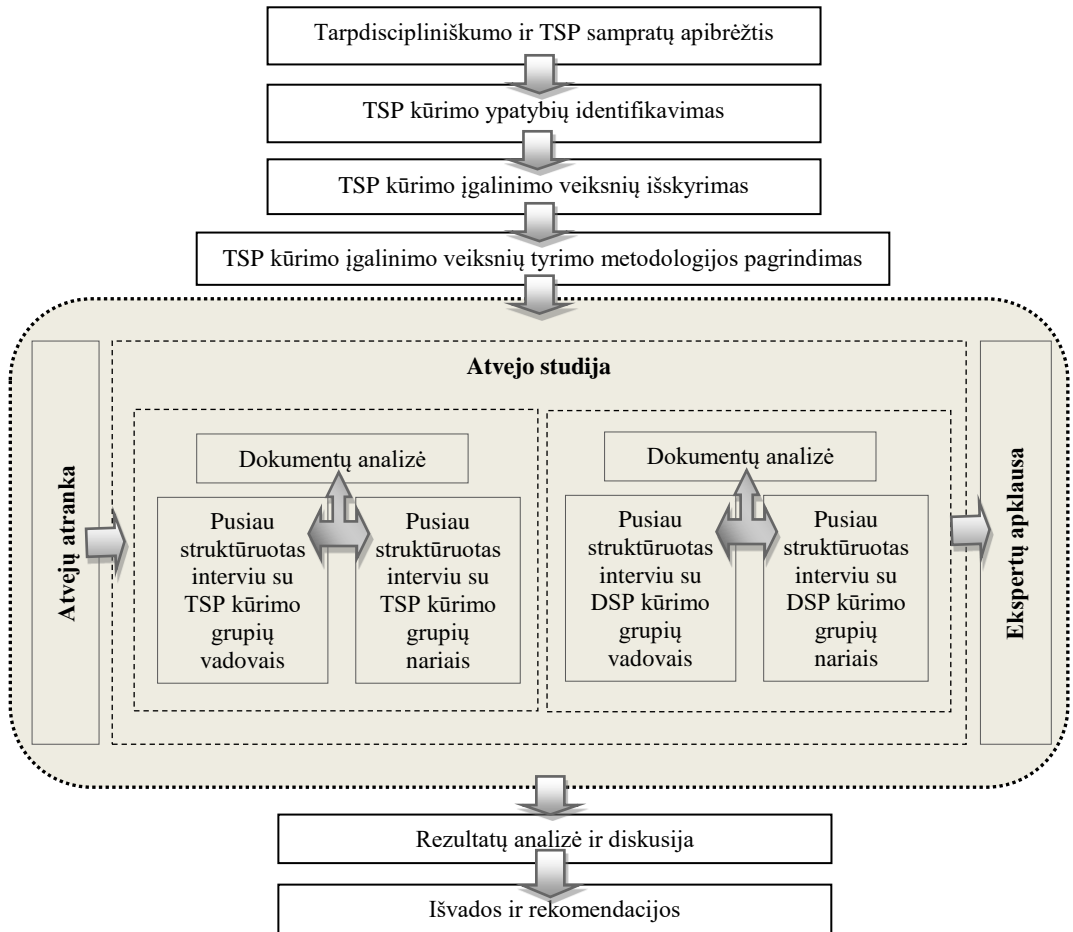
Tarpdiscipliniškumo ir TSP sampratų apibrėžtis

TSP kūrimo ypatybių identifikavimas

TSP kūrimo įgalinimo veiksnių išskyrimas

TSP kūrimo įgalinimo veiksnių tyrimo metodologijos pagrindimas

Atvejų atranka

Atvejo studija

Dokumentų analizė

Pusiau struktūruotas interviu su TSP kūrimo grupių vadovais

Pusiau struktūruotas interviu su TSP kūrimo grupių nariais

Dokumentų analizė

Pusiau struktūruotas interviu su DSP kūrimo grupių vadovais

Pusiau struktūruotas interviu su DSP kūrimo grupių nariais

Ekspertų apklausa

Rezultatų analizė ir diskusija

Išvados ir rekomendacijos